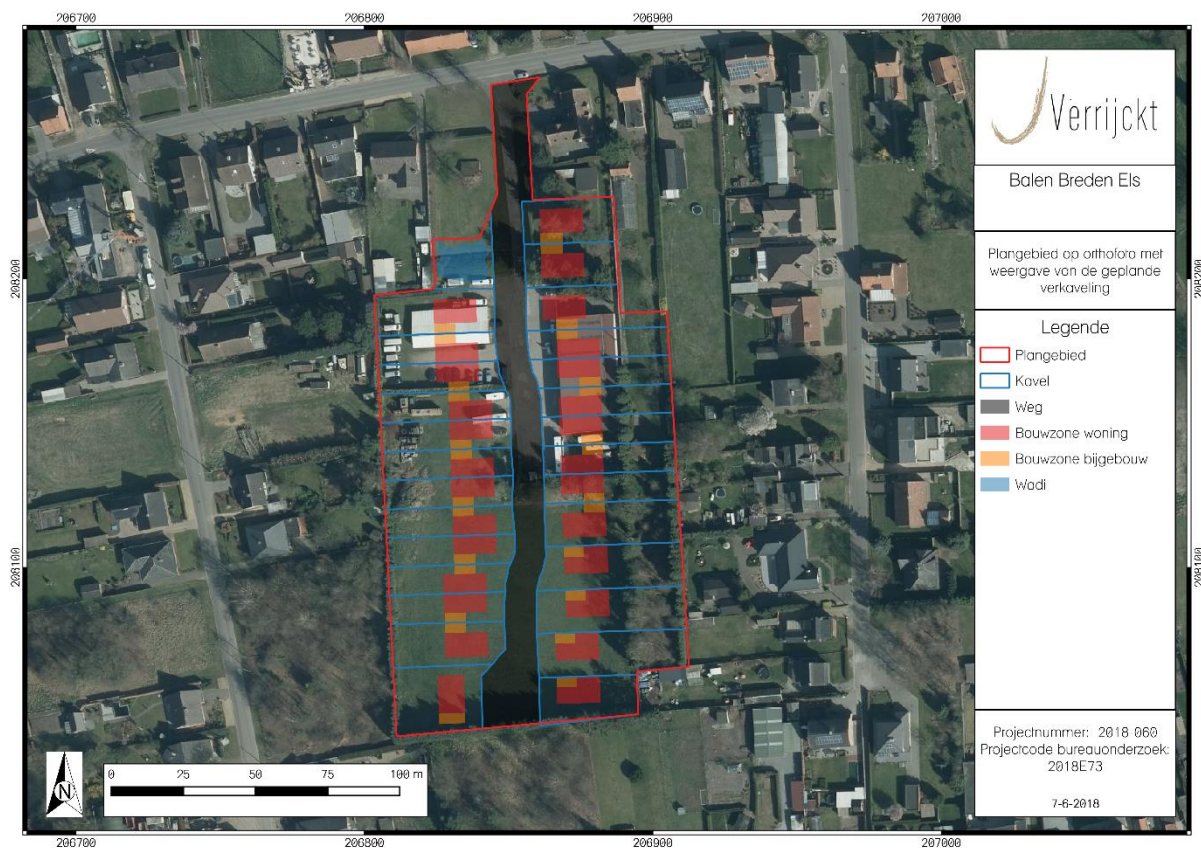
206700 206800 206900 207000

208200 208100

208200 208100

Verrijckt

Balen Breden Els

Plangebied op orthofoto met weergave van de geplande verkaveling

Legende
Plangebied
Kavel
Weg
Bouwzone woning
Bouwzone bijgebouw
Wadi

Projectnummer: 2018 060
Projectcode bureauonderzoek: 2018E73

7-6-2018

N

0 25 50 75 100 m

206700 206800 206900 207000